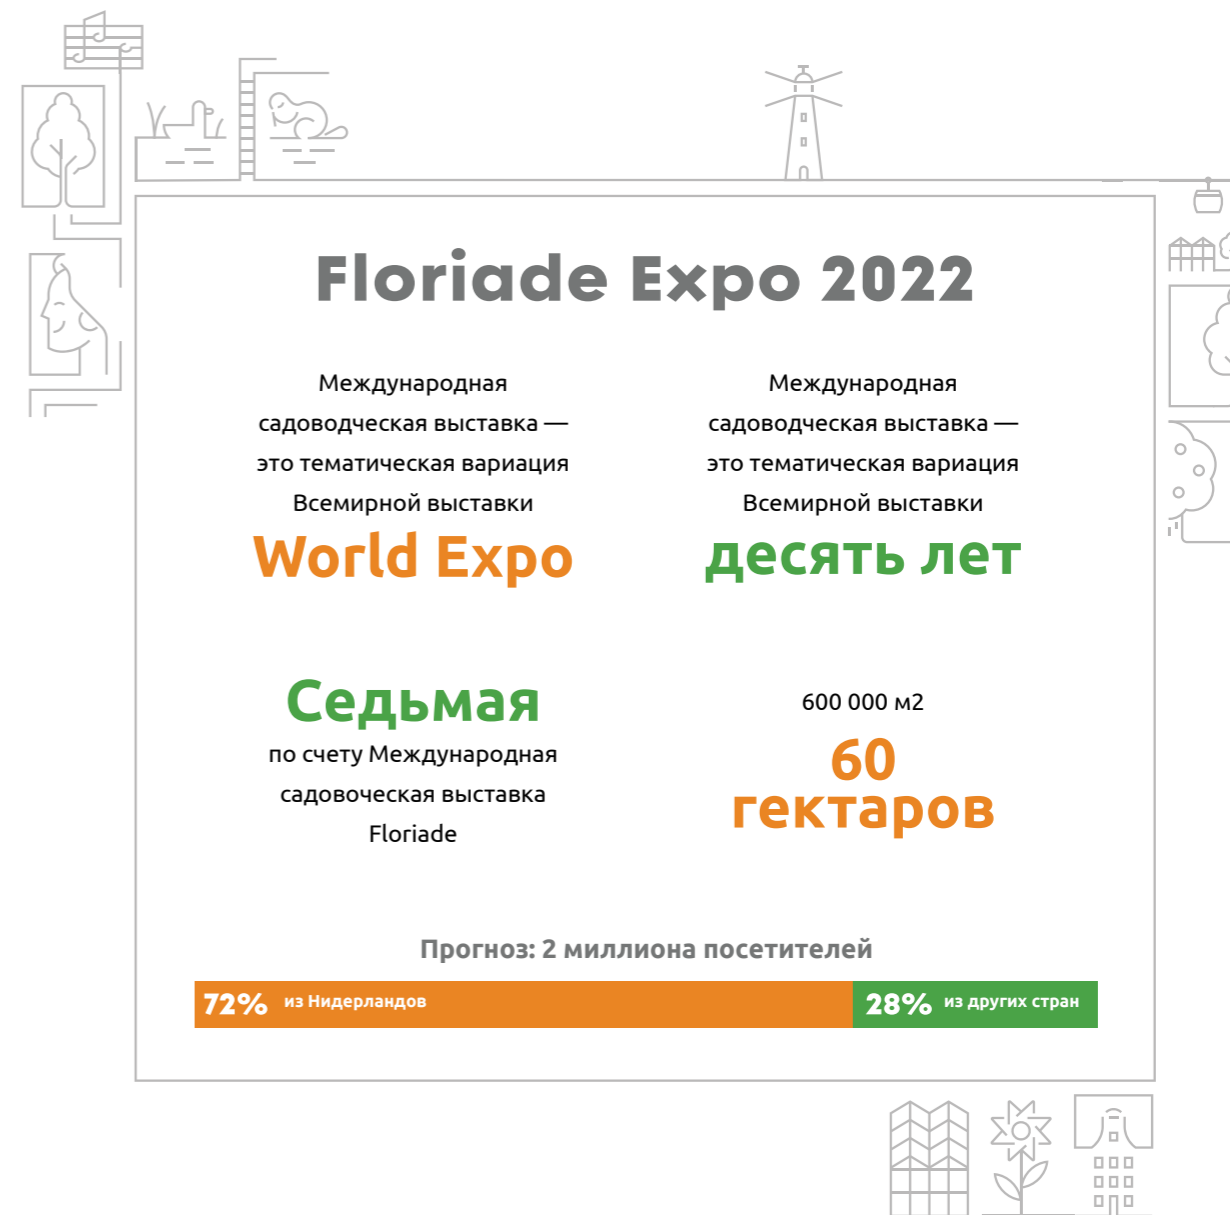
Floriade Expo 2022

Международная садоводческая выставка — это тематическая вариация Всемирной выставки

World Expo

Международная садоводческая выставка — это тематическая вариация Всемирной выставки

десять лет

Седьмая

по счету Международная садовоческая выставка Floriade

600 000 м2

60 гектаров

Прогноз: 2 миллиона посетителей

72% из Нидерландов

28% из других стран